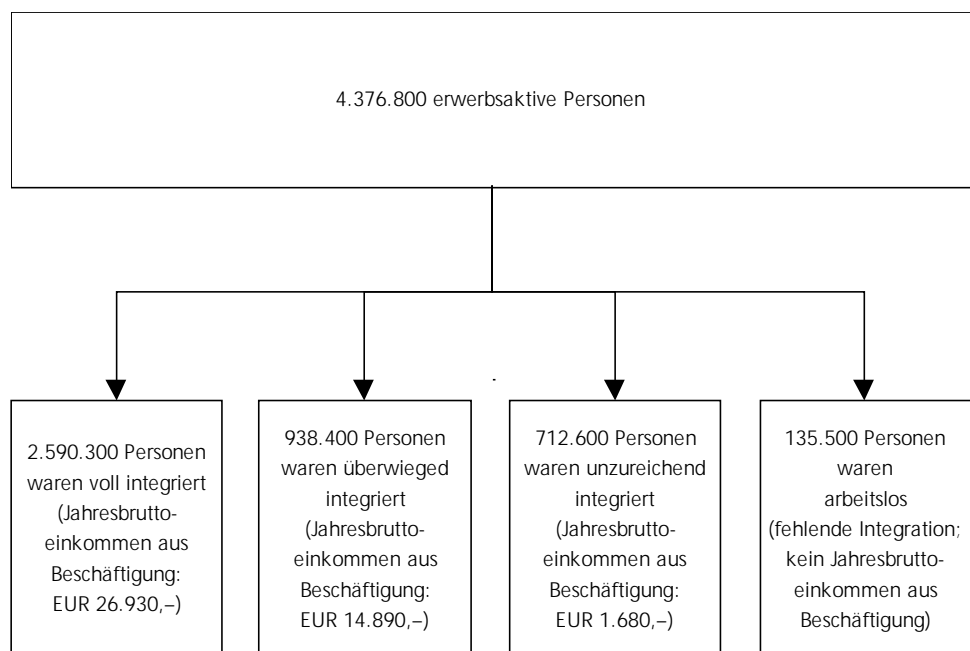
4.376.800 erwerbsaktive Personen

2.590.300 Personen waren voll integriert (Jahresbruttoeinkommen aus Beschäftigung: EUR 26.930,–)

938.400 Personen waren überwieged integriert (Jahresbruttoeinkommen aus Beschäftigung: EUR 14.890,–)

712.600 Personen waren unzureichend integriert (Jahresbruttoeinkommen aus Beschäftigung: EUR 1.680,–)

135.500 Personen waren arbeitslos (fehlende Integration; kein Jahresbruttoeinkommen aus Beschäftigung)